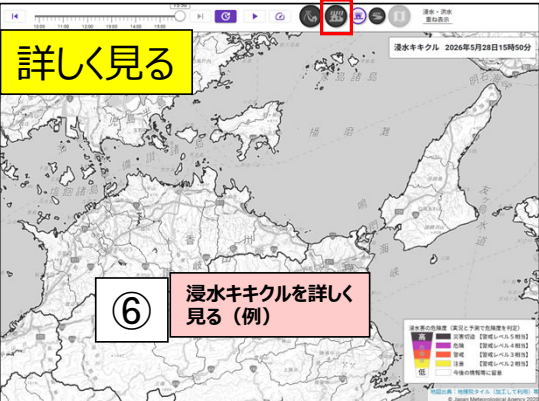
詳しく見る

浸水・洪水
重ね表示

浸水キキクル　2026年5月28日15時50分

⑥

浸水キキクルを詳しく見る（例）

浸水害の危険度（実況と予測で危険度を判定）
高
災害切迫　【警戒レベル5相当】
危険　【警戒レベル4相当】
警戒　【警戒レベル3相当】
注意　【警戒レベル2相当】
低
今後の情報等に留意

地図出典：地理院タイル（加工して利用）等
© Japan Meteorological Agency